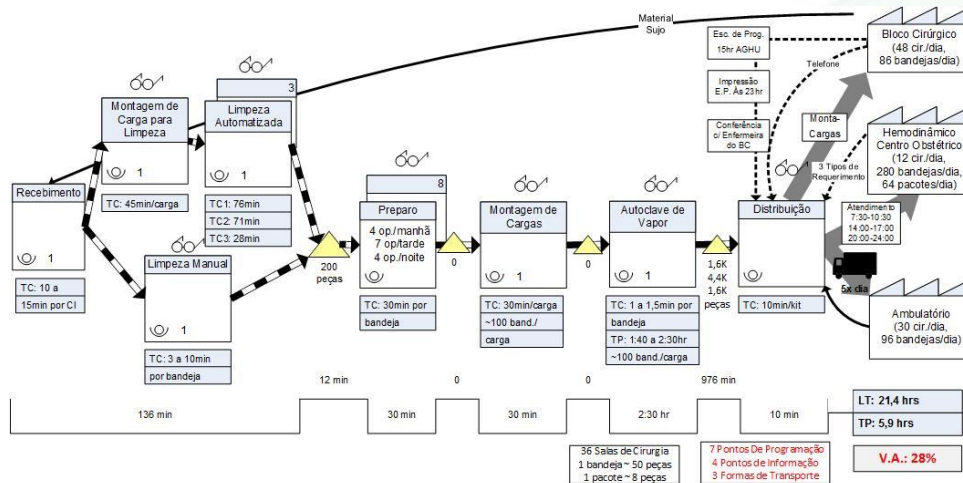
Material Sujo

Esc. de Prog.
15hr AGHU

Impressão E.P. Às 23 hr

Conferência c/ Enfermeira do BC

Telefone

Bloco Cirúrgico
(48 cir./dia, 86 bandejas/dia)

Monta-Cargas

3 Tipos de Requerimento

Hemodinâmico Centro Obstétrico
(12 cir./dia, 280 bandejas/dia, 64 pacotes/dia)

Atendimento
7:30-10:30
14:00-17:00
20:00-24:00

5x dia

Ambulatório
(30 cir./dia, 96 bandejas/dia)

Recebimento
1
TC: 10 a 15min por CI

Montagem de Carga para Limpeza
1
TC: 45min/carga

3
Limpeza Automatizada
1
TC1: 76min
TC2: 71min
TC3: 28min

Limpeza Manual
1
TC: 3 a 10min por bandeja

200 peças

8
Preparo
4 op./manhã
7 op/tarde
4 op./noite
TC: 30min por bandeja

0

Montagem de Cargas
1
TC: 30min/carga
~100 band./carga

0

Autoclave de Vapor
1
TC: 1 a 1,5min por bandeja
TP: 1:40 a 2:30hr
~100 band./carga

1,6K
4,4K
1,6K
peças

Distribuição
TC: 10min/kit

12 min | 0 | 0 | 976 min

136 min | 30 min | 30 min | 2:30 hr | 10 min

LT: 21,4 hrs
TP: 5,9 hrs
V.A.: 28%

36 Salas de Cirurgia
1 bandeja ~ 50 peças
1 pacote ~ 8 peças

7 Pontos De Programação
4 Pontos de Informação
3 Formas de Transporte